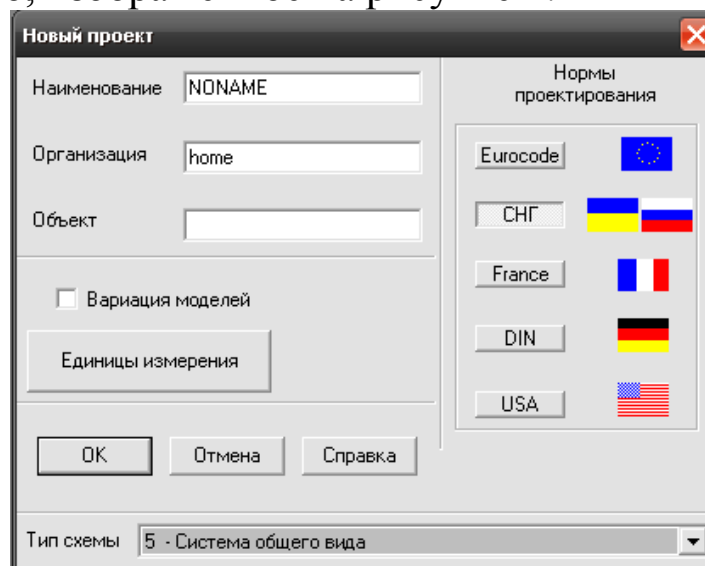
Новый проект

Наименование NONAME

Организация home

Объект

Нормы проектирования

Eurocode

СНГ

France

DIN

USA

Вариация моделей

Единицы измерения

OK

Отмена

Справка

Тип схемы 5 - Система общего вида